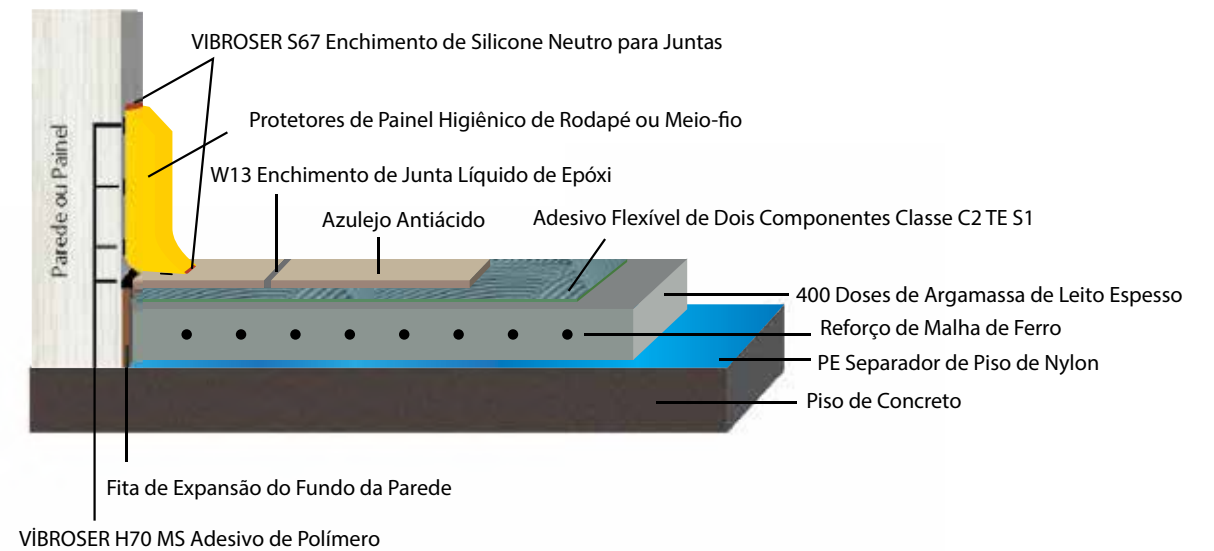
VIBROSER S67 Enchimento de Silicone Neutro para Juntas

Parede ou Painel

Protetores de Painel Higiênico de Rodapé ou Meio-fio

W13 Enchimento de Junta Líquido de Epóxi

Azulejo Antiácido

Adesivo Flexível de Dois Componentes Classe C2 TE S1

400 Doses de Argamassa de Leito Espesso

Reforço de Malha de Ferro

PE Separador de Piso de Nylon

Piso de Concreto

Fita de Expansão do Fundo da Parede

VİBROSER H70 MS Adesivo de Polímero